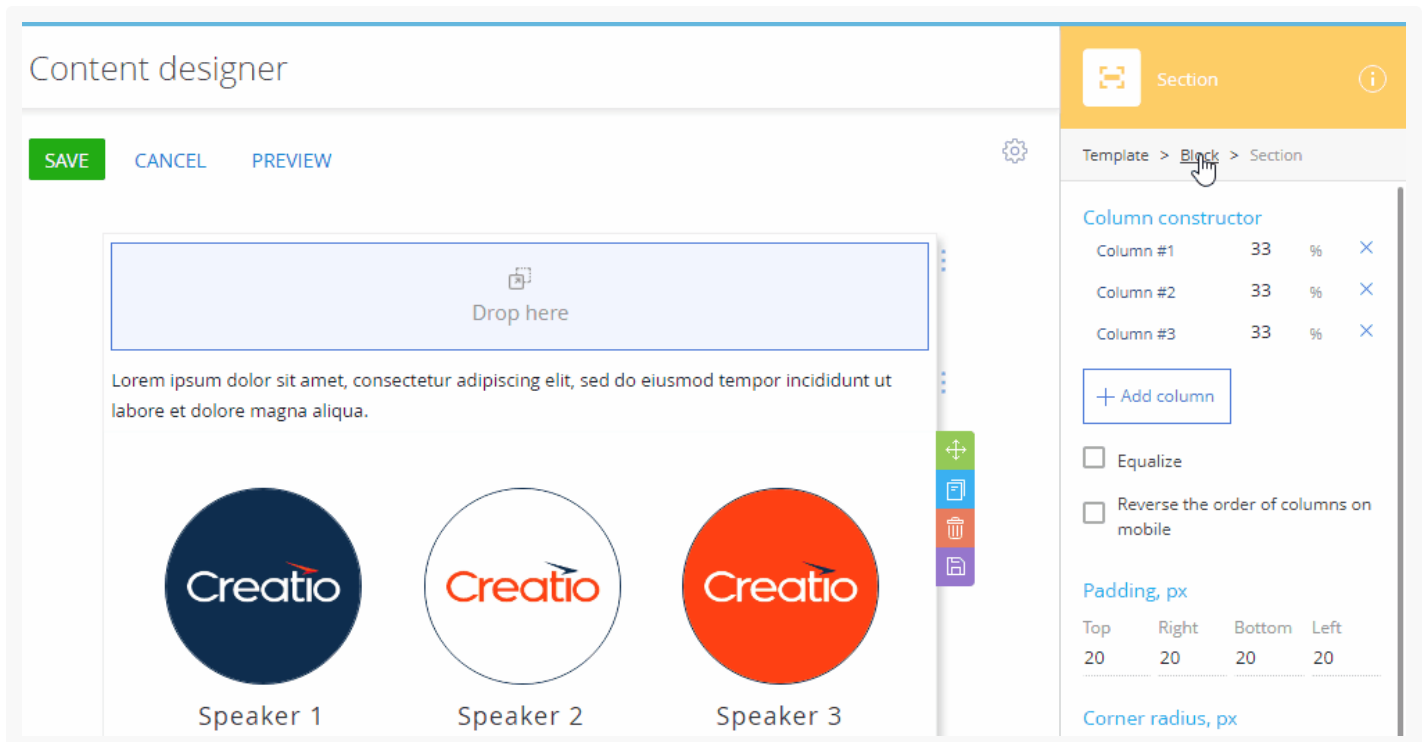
Content designer

SAVE CANCEL PREVIEW

Drop here

Lorem ipsum dolor sit amet, consectetur adipiscing elit, sed do eiusmod tempor incididunt ut labore et dolore magna aliqua.

Creatio

Creatio

Creatio

Speaker 1 Speaker 2 Speaker 3

Section

Template > Block > Section

Column constructor

Column #1 33 %

Column #2 33 %

Column #3 33 %

+ Add column

Equalize

Reverse the order of columns on mobile

Padding, px

| Top | Right | Bottom | Left |
|---|---|---|---|
| 20 | 20 | 20 | 20 |

Corner radius, px